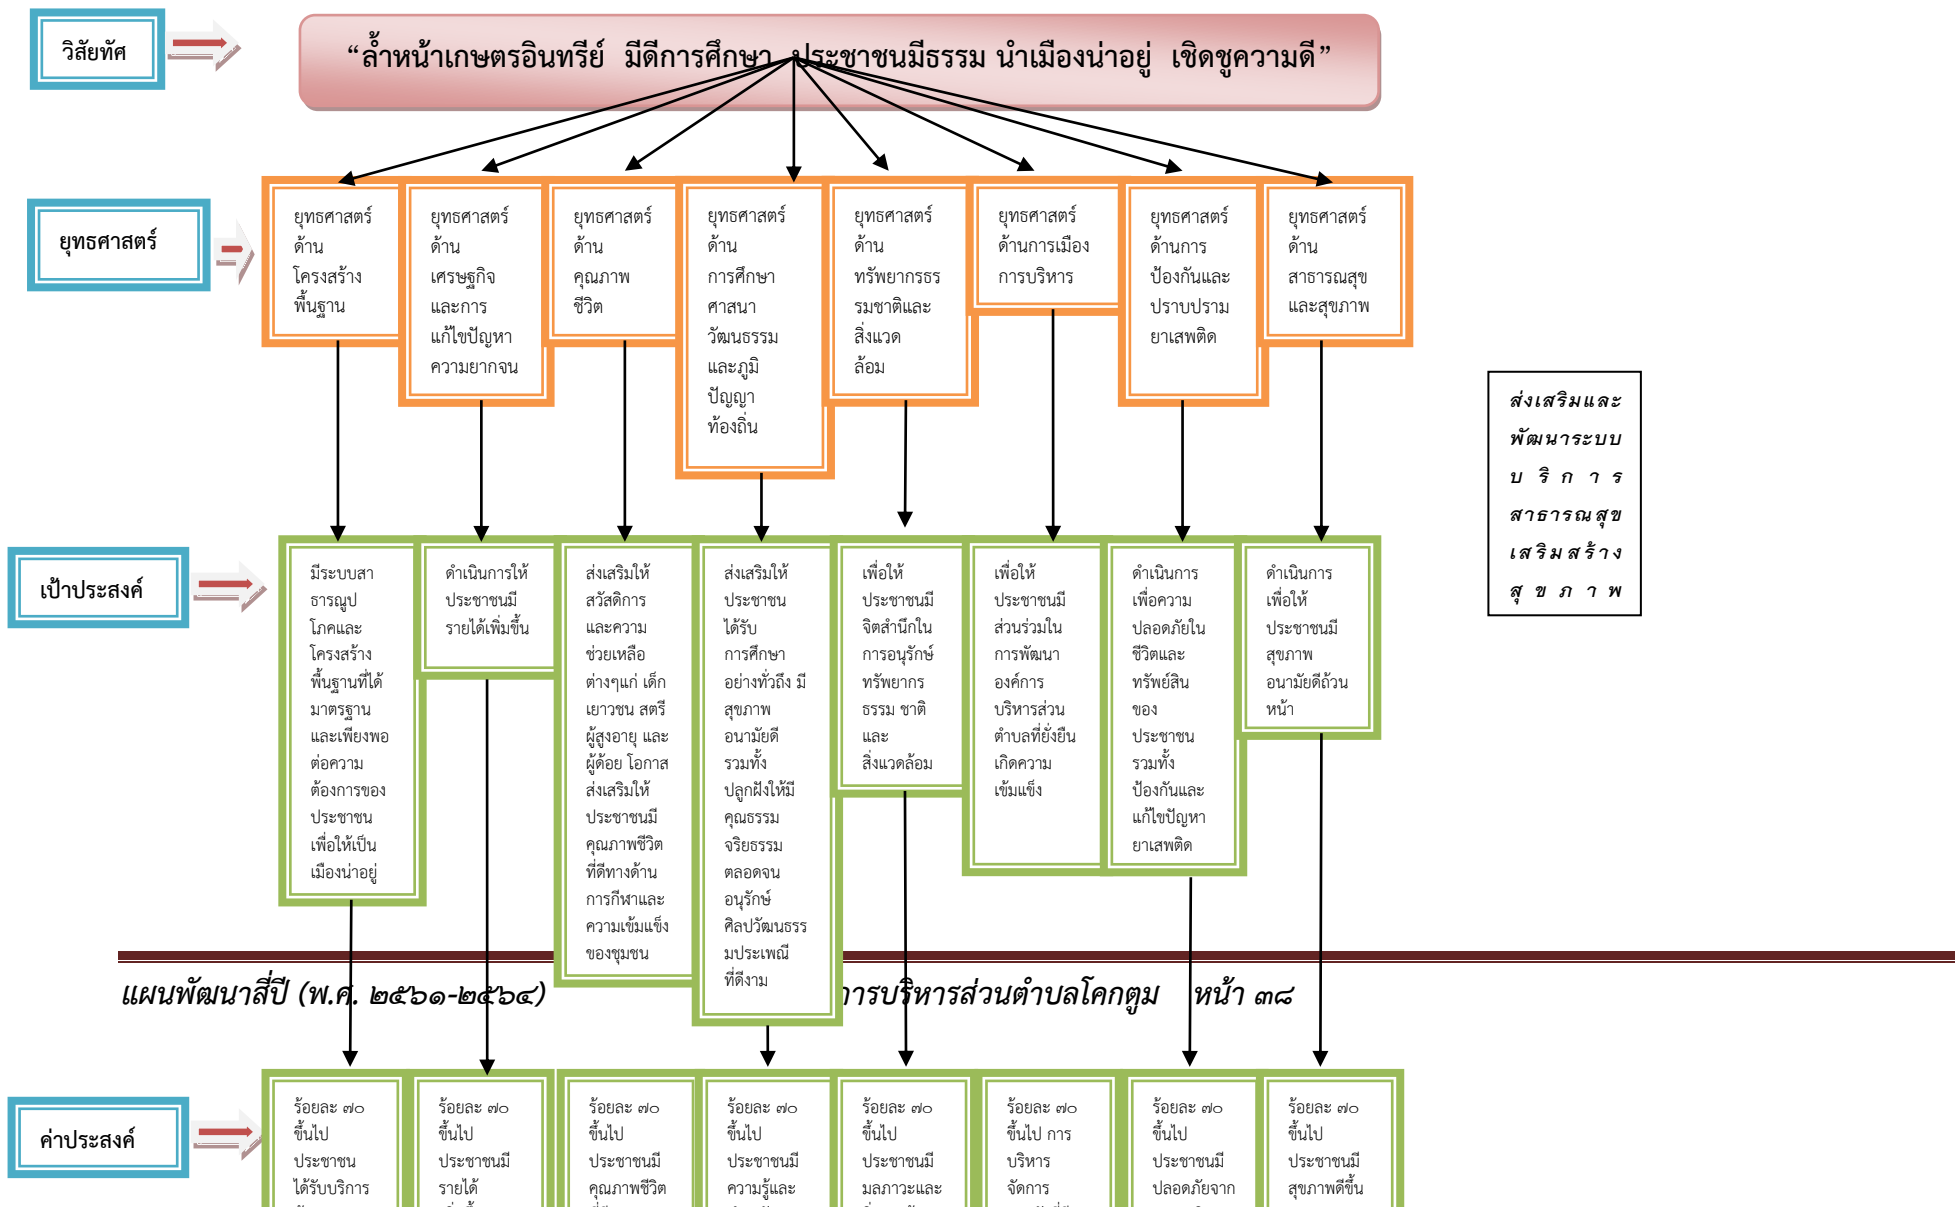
วิสัยทัศ

"ล้ำหน้าเกษตรอินทรีย์ มีดีการศึกษา ประชาชนมีธรรม นำเมืองน่าอยู่ เชิดชูความดี"

ยุทธศาสตร์

ยุทธศาสตร์ด้านโครงสร้างพื้นฐาน

ยุทธศาสตร์ด้านเศรษฐกิจและการแก้ไขปัญหาความยากจน

ยุทธศาสตร์ด้านคุณภาพชีวิต

ยุทธศาสตร์ด้านการศึกษาศาสนาวัฒนธรรมและภูมิปัญญาท้องถิ่น

ยุทธศาสตร์ด้านทรัพยากรธรรมชาติและสิ่งแวดล้อม

ยุทธศาสตร์ด้านการเมืองการบริหาร

ยุทธศาสตร์ด้านการป้องกันและปราบปรามยาเสพติด

ยุทธศาสตร์ด้านสาธารณสุขและสุขภาพ

ส่งเสริมและพัฒนาระบบบริการสาธารณสุขเสริมสร้างสุขภาพ

เป้าประสงค์

มีระบบสาธารณูปโภคและโครงสร้างพื้นฐานที่ได้มาตรฐานและเพียงพอต่อความต้องการของประชาชนเพื่อให้เป็นเมืองน่าอยู่

ดำเนินการให้ประชาชนมีรายได้เพิ่มขึ้น

ส่งเสริมให้สวัสดิการและความช่วยเหลือต่างๆแก่ เด็ก เยาวชน สตรี ผู้สูงอายุ และผู้ด้อย โอกาส ส่งเสริมให้ประชาชนมีคุณภาพชีวิตที่ดีทางด้านการกีฬาและความเข้มแข็งของชุมชน

ส่งเสริมให้ประชาชนได้รับการศึกษาอย่างทั่วถึง มีสุขภาพอนามัยดี รวมทั้งปลูกฝังให้มีคุณธรรมจริยธรรมตลอดจนอนุรักษ์ศิลปวัฒนธรรมประเพณีที่ดีงาม

เพื่อให้ประชาชนมีจิตสำนึกในการอนุรักษ์ทรัพยากรธรรม ชาติและสิ่งแวดล้อม

เพื่อให้ประชาชนมีส่วนร่วมในการพัฒนาองค์การบริหารส่วนตำบลที่ยั่งยืนเกิดความเข้มแข็ง

ดำเนินการเพื่อความปลอดภัยในชีวิตและทรัพย์สินของประชาชนรวมทั้งป้องกันและแก้ไขปัญหายาเสพติด

ดำเนินการเพื่อให้ประชาชนมีสุขภาพอนามัยดีถ้วนหน้า

แผนพัฒนาสี่ปี (พ.ศ. ๒๕๖๑-๒๕๖๔) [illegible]การบริหารส่วนตำบลโคกตูม หน้า ๓๘

ค่าประสงค์

ร้อยละ ๗๐ ขึ้นไป ประชาชนได้รับบริการ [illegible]

ร้อยละ ๗๐ ขึ้นไป ประชาชนมีรายได้ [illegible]

ร้อยละ ๗๐ ขึ้นไป ประชาชนมีคุณภาพชีวิต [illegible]

ร้อยละ ๗๐ ขึ้นไป ประชาชนมีความรู้และ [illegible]

ร้อยละ ๗๐ ขึ้นไป ประชาชนมีมลภาวะและ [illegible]

ร้อยละ ๗๐ ขึ้นไป การบริหารจัดการ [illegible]

ร้อยละ ๗๐ ขึ้นไป ประชาชนมีปลอดภัยจาก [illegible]

ร้อยละ ๗๐ ขึ้นไป ประชาชนมีสุขภาพดีขึ้น